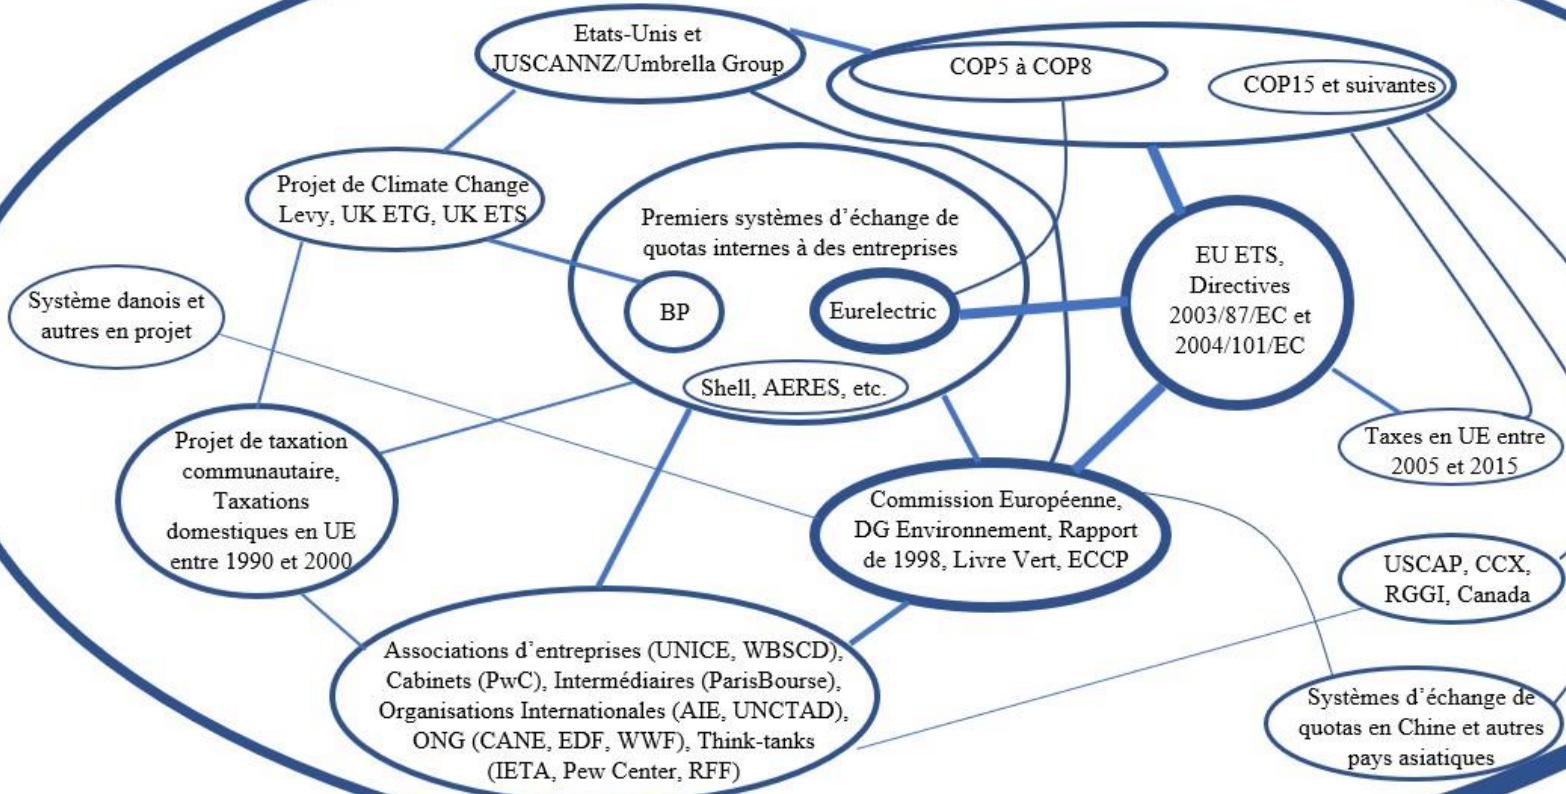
Etats-Unis et JUSCANNZ/Umbrella Group

COP5 à COP8

COP15 et suivantes

Projet de Climate Change Levy, UK ETG, UK ETS

Premiers systèmes d'échange de quotas internes à des entreprises

BP

Eurelectric

Shell, AERES, etc.

EU ETS, Directives 2003/87/EC et 2004/101/EC

Système danois et autres en projet

Projet de taxation communautaire, Taxations domestiques en UE entre 1990 et 2000

Taxes en UE entre 2005 et 2015

Commission Européenne, DG Environnement, Rapport de 1998, Livre Vert, ECCP

USCAP, CCX, RGGI, Canada

Associations d'entreprises (UNICE, WBSCD), Cabinets (PwC), Intermédiaires (ParisBourse), Organisations Internationales (AIE, UNCTAD), ONG (CANE, EDF, WWF), Think-tanks (IETA, Pew Center, RFF)

Systèmes d'échange de quotas en Chine et autres pays asiatiques